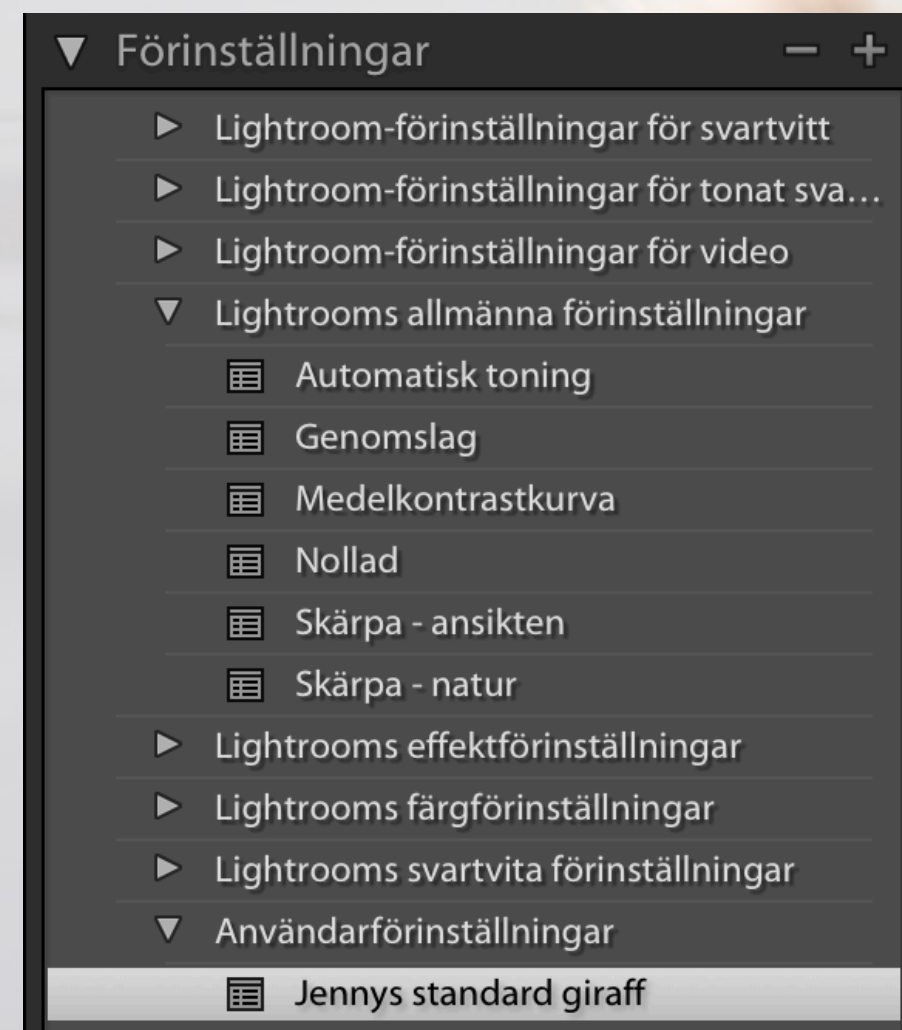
▼ Förinställningar − +

▶ Lightroom-förinställningar för svartvitt
▶ Lightroom-förinställningar för tonat sva…
▶ Lightroom-förinställningar för video
▼ Lightrooms allmänna förinställningar
Automatisk toning
Genomslag
Medelkontrastkurva
Nollad
Skärpa - ansikten
Skärpa - natur
▶ Lightrooms effektförinställningar
▶ Lightrooms färgförinställningar
▶ Lightrooms svartvita förinställningar
▼ Användarförinställningar
Jennys standard giraff